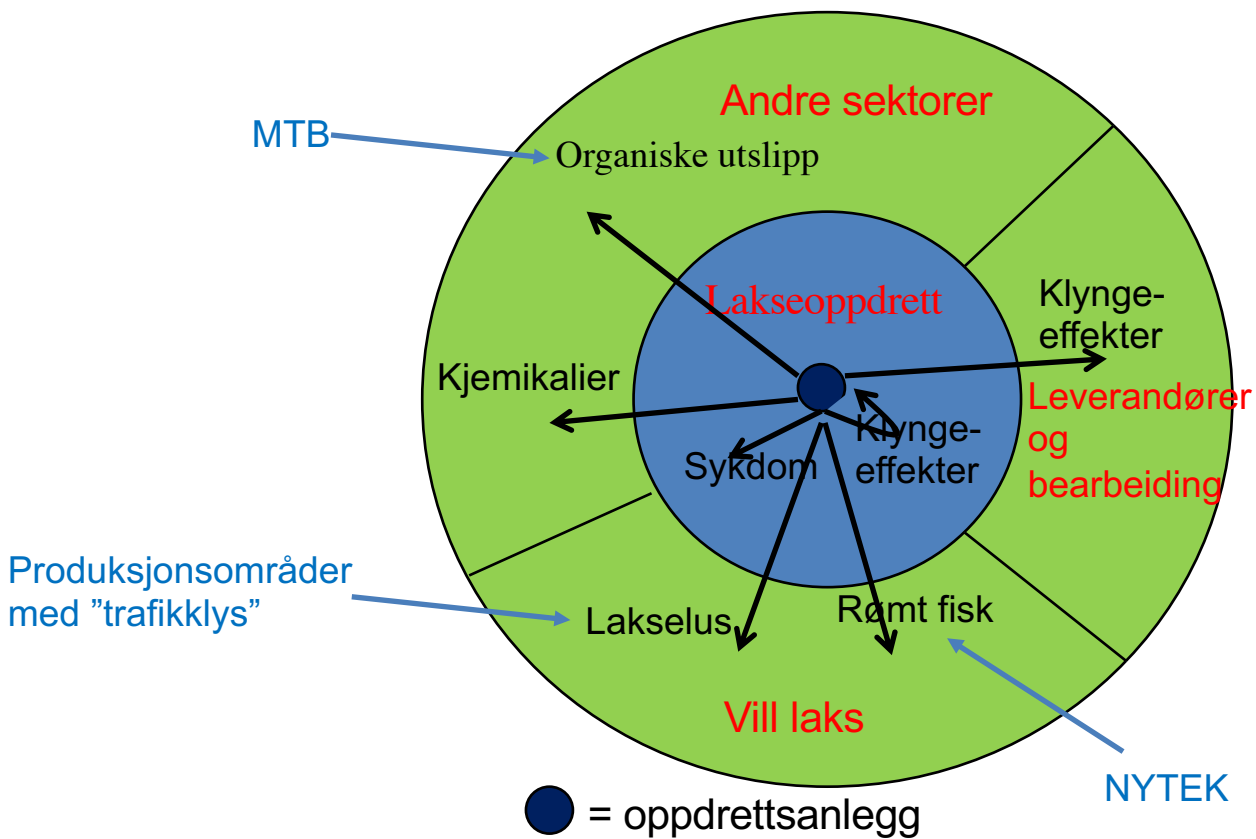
Andre sektorer

MTB

Organiske utslipp

Lakseoppdrett

Klyngeeffekter

Kjemikalier

Leverandører og bearbeiding

Klyngeeffekter

Sykdom

Produksjonsområder med ”trafikklys”

Lakselus

Rømt fisk

Vill laks

NYTEK

= oppdrettsanlegg